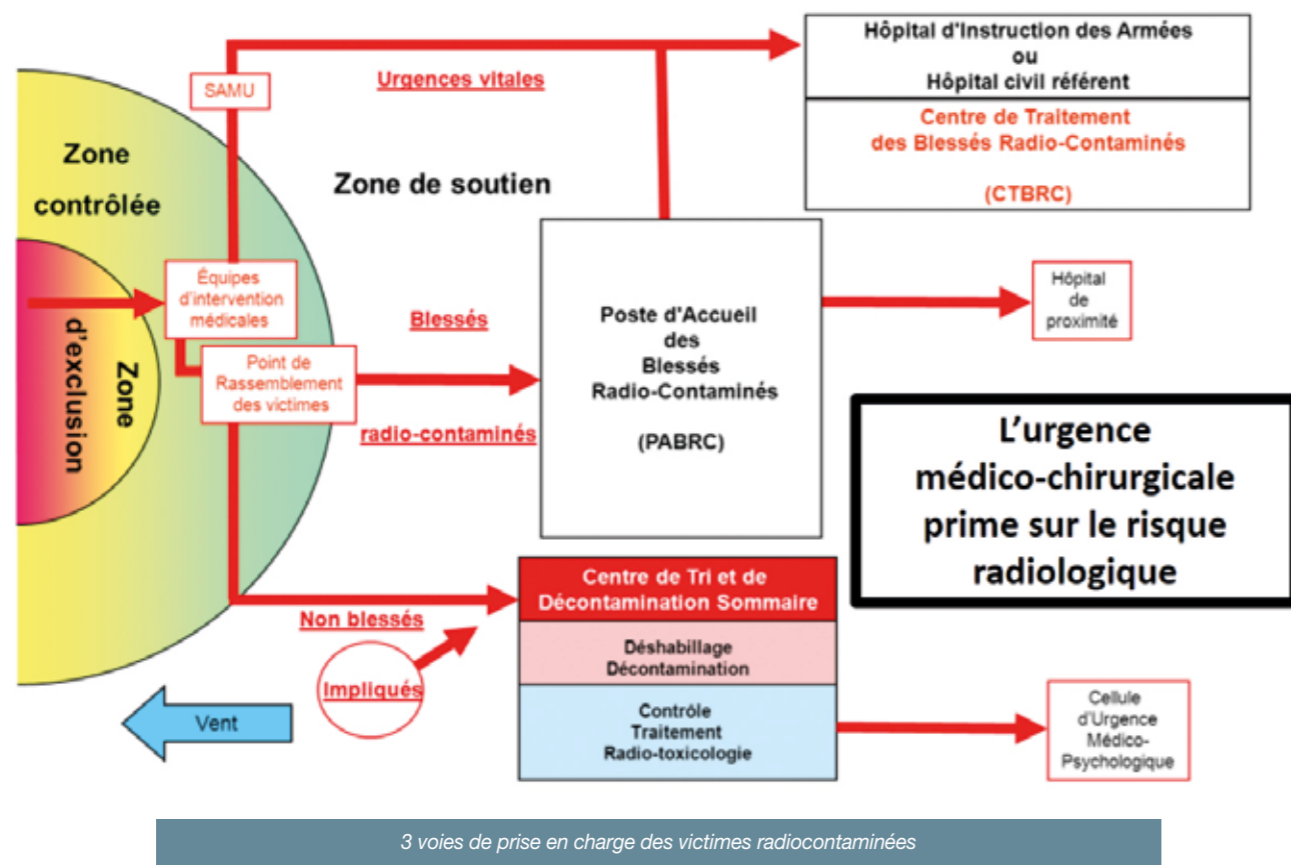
Hôpital d'Instruction des Armées
ou
Hôpital civil référent

Centre de Traitement
des Blessés Radio-Contaminés

(CTBRC)

SAMU

Urgences vitales

Zone
contrôlée

Zone de soutien

Zone
d'exclusion

Équipes
d'intervention
médicales

Point de
Rassemblement
des victimes

Blessés

radio-contaminés

Poste d'Accueil
des
Blessés
Radio-Contaminés

(PABRC)

Hôpital
de
proximité

L'urgence
médico-chirurgicale
prime sur le risque
radiologique

Non blessés

Impliqués

Centre de Tri et de
Décontamination Sommaire

Déshabillage
Décontamination

Contrôle
Traitement
Radio-toxicologie

Cellule
d'Urgence
Médico-
Psychologique

Vent

3 voies de prise en charge des victimes radiocontaminées